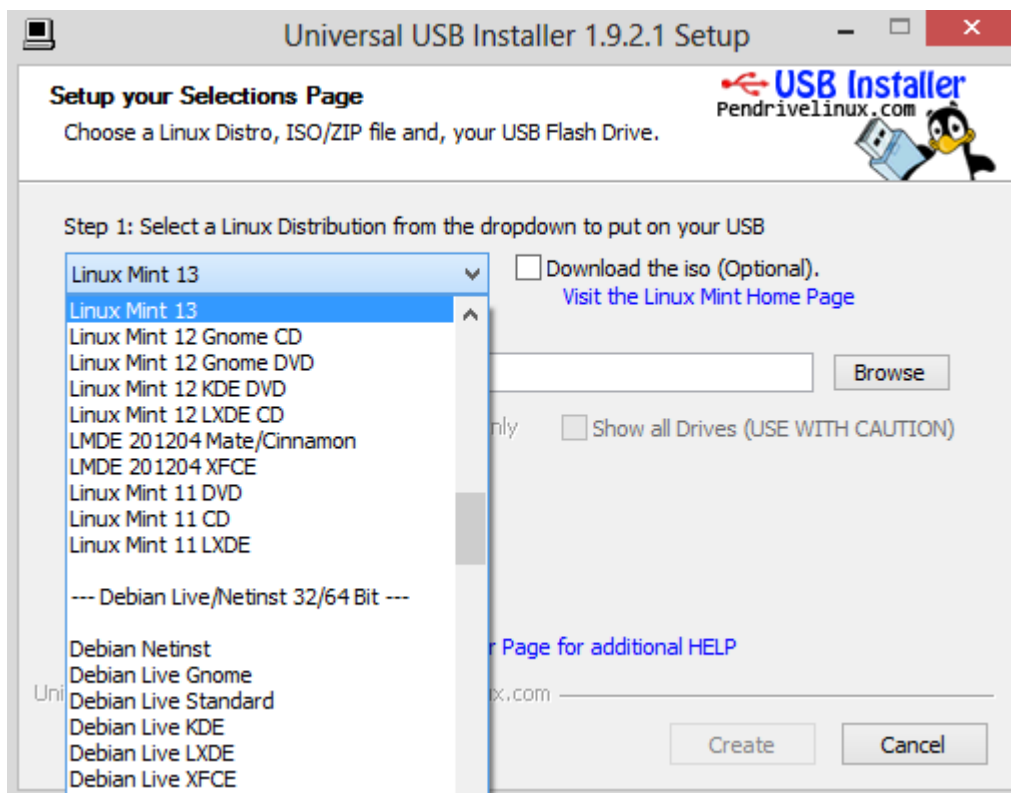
Universal USB Installer 1.9.2.1 Setup

Setup your Selections Page
Choose a Linux Distro, ISO/ZIP file and, your USB Flash Drive.

USB Installer
Pendrivelinux.com

Step 1: Select a Linux Distribution from the dropdown to put on your USB

Linux Mint 13

Download the iso (Optional).
Visit the Linux Mint Home Page

Linux Mint 13
Linux Mint 12 Gnome CD
Linux Mint 12 Gnome DVD
Linux Mint 12 KDE DVD
Linux Mint 12 LXDE CD
LMDE 201204 Mate/Cinnamon
LMDE 201204 XFCE
Linux Mint 11 DVD
Linux Mint 11 CD
Linux Mint 11 LXDE

--- Debian Live/Netinst 32/64 Bit ---

Debian Netinst
Debian Live Gnome
Debian Live Standard
Debian Live KDE
Debian Live LXDE
Debian Live XFCE

Browse

nly

Show all Drives (USE WITH CAUTION)

r Page for additional HELP

Uni

x.com

Create

Cancel